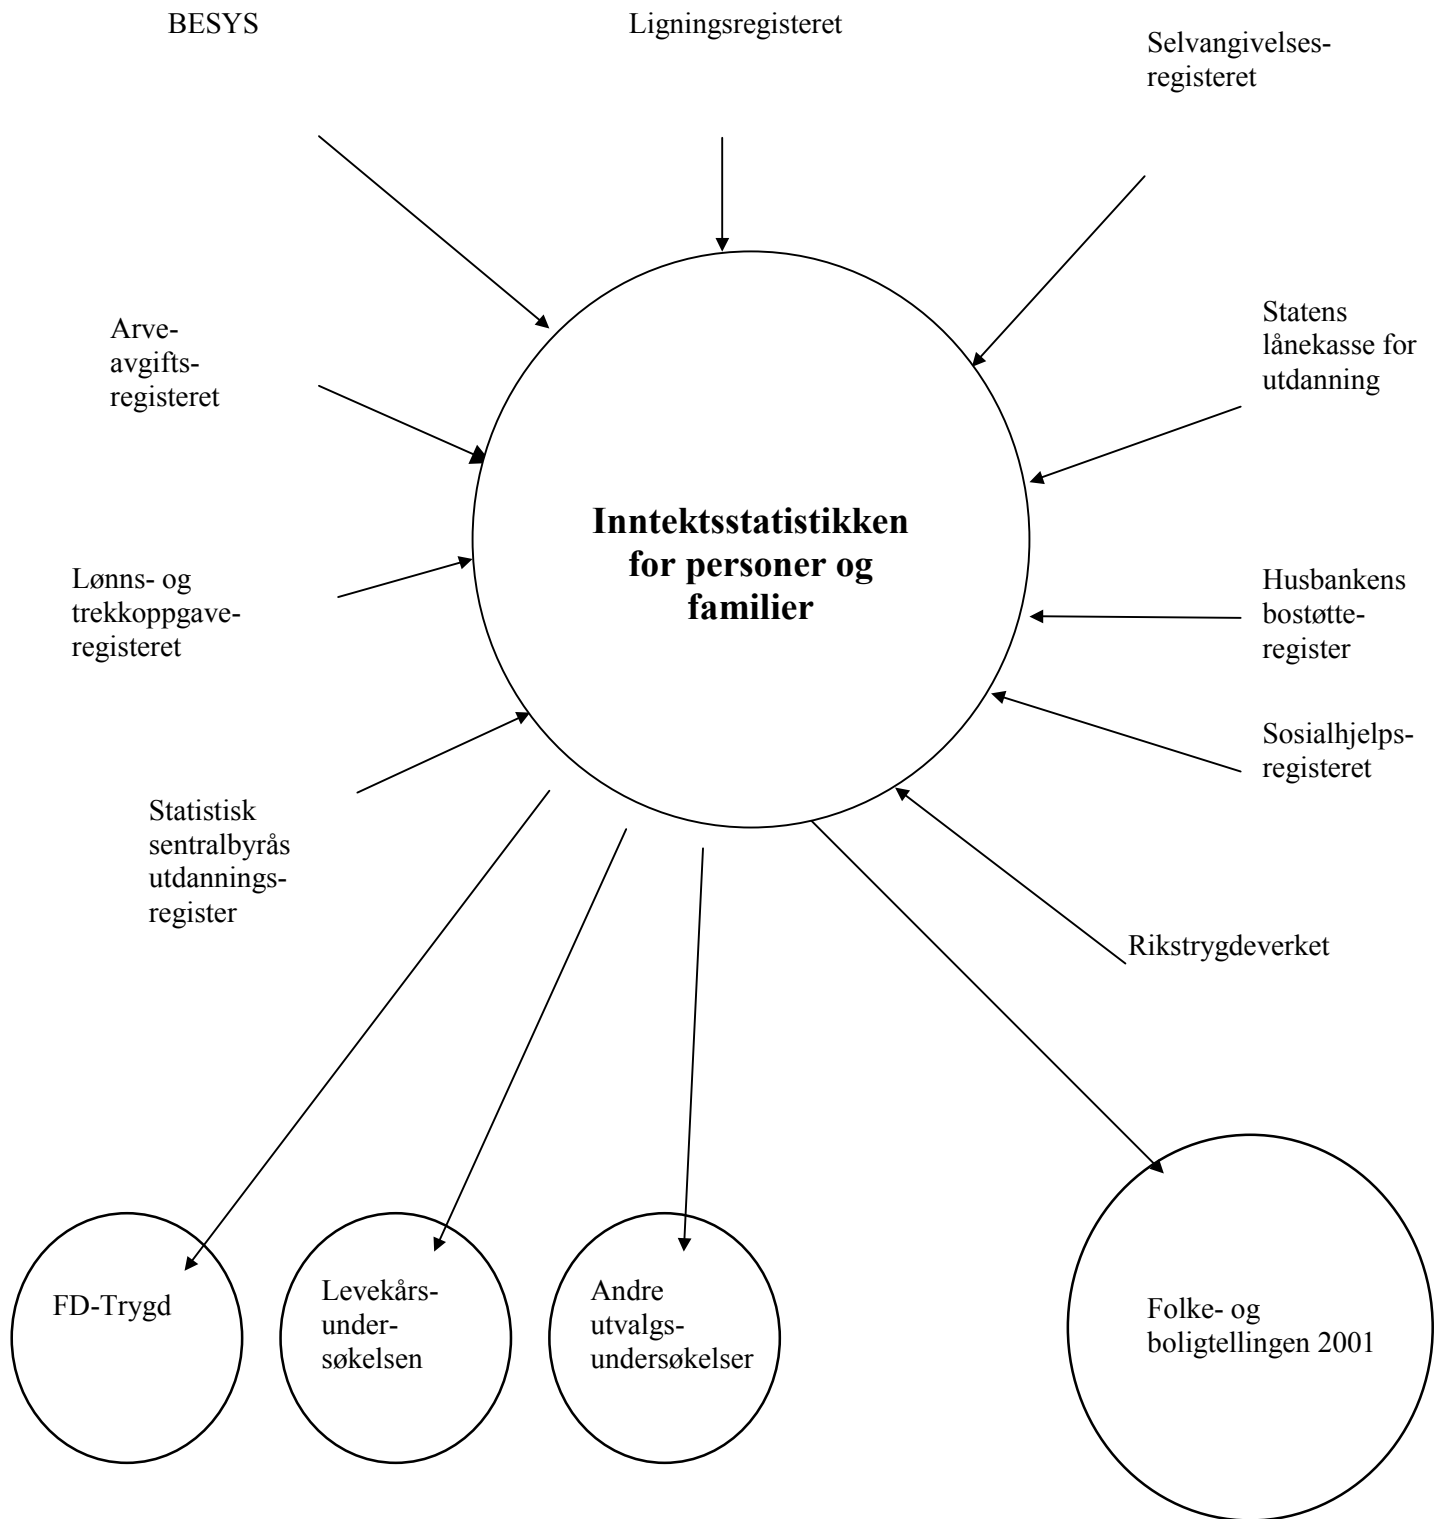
BESYS

Ligningsregisteret

Selvangivelsesregisteret

Arveavgiftsregisteret

Statens lånekasse for utdanning

Inntektsstatistikken for personer og familier

Lønns- og trekkoppgaveregisteret

Husbankens bostøtteregister

Sosialhjelpsregisteret

Statistisk sentralbyrås utdanningsregister

Rikstrygdeverket

FD-Trygd

Levekårsundersøkelsen

Andre utvalgsundersøkelser

Folke- og boligtellingen 2001